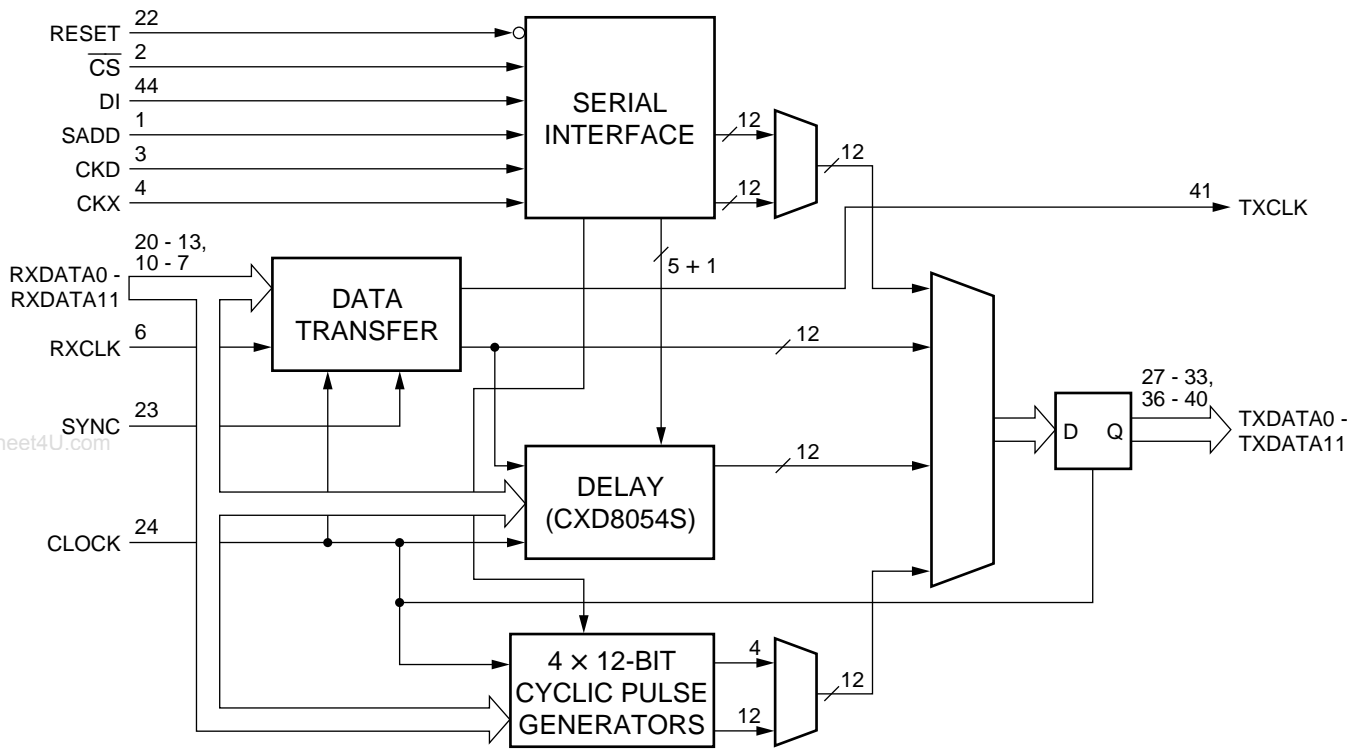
RESET 22
$\overline{CS}$ 2
DI 44
SADD 1
CKD 3
CKX 4

SERIAL INTERFACE

12
12
12

41 TXCLK

20 - 13, 10 - 7
RXDATA0 - RXDATA11

DATA TRANSFER

5 + 1

RXCLK 6

12

SYNC 23

eet4U.com

DELAY (CXD8054S)

12

27 - 33, 36 - 40

D Q

TXDATA0 - TXDATA11

CLOCK 24

$4 \times 12$-BIT CYCLIC PULSE GENERATORS

4
12
12